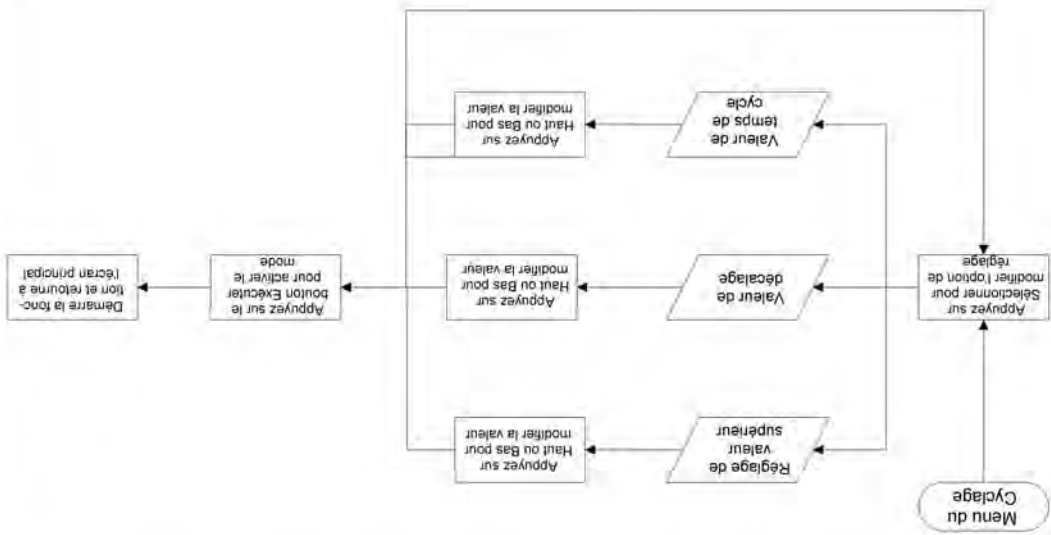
Menu du Cyclage

Appuyez sur Sélectionner pour modifier l'option de réglage

Réglage de valeur supérieur

Valeur de décalage

Valeur de temps de cycle

Appuyez sur Haut ou Bas pour modifier la valeur

Appuyez sur Haut ou Bas pour modifier la valeur

Appuyez sur Haut ou Bas pour modifier la valeur

Appuyez sur le bouton Exécuter pour activer le mode

Démarre la fonction et retourne à l'écran principal